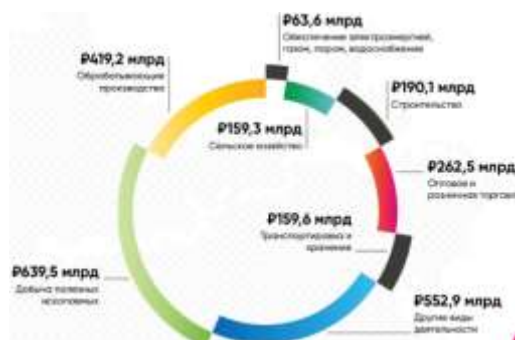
₽63,6 млрд
Обеспечение электроэнергией, газом, паром, водоснабжение

₽419,2 млрд
Обрабатывающие производства

₽190,1 млрд
Строительство

₽159,3 млрд
Сельское хозяйство

₽262,5 млрд
Оптовая и розничная торговля

₽159,6 млрд
Транспортировка и хранение

₽639,5 млрд
Добыча полезных ископаемых

₽552,9 млрд
Другие виды деятельности